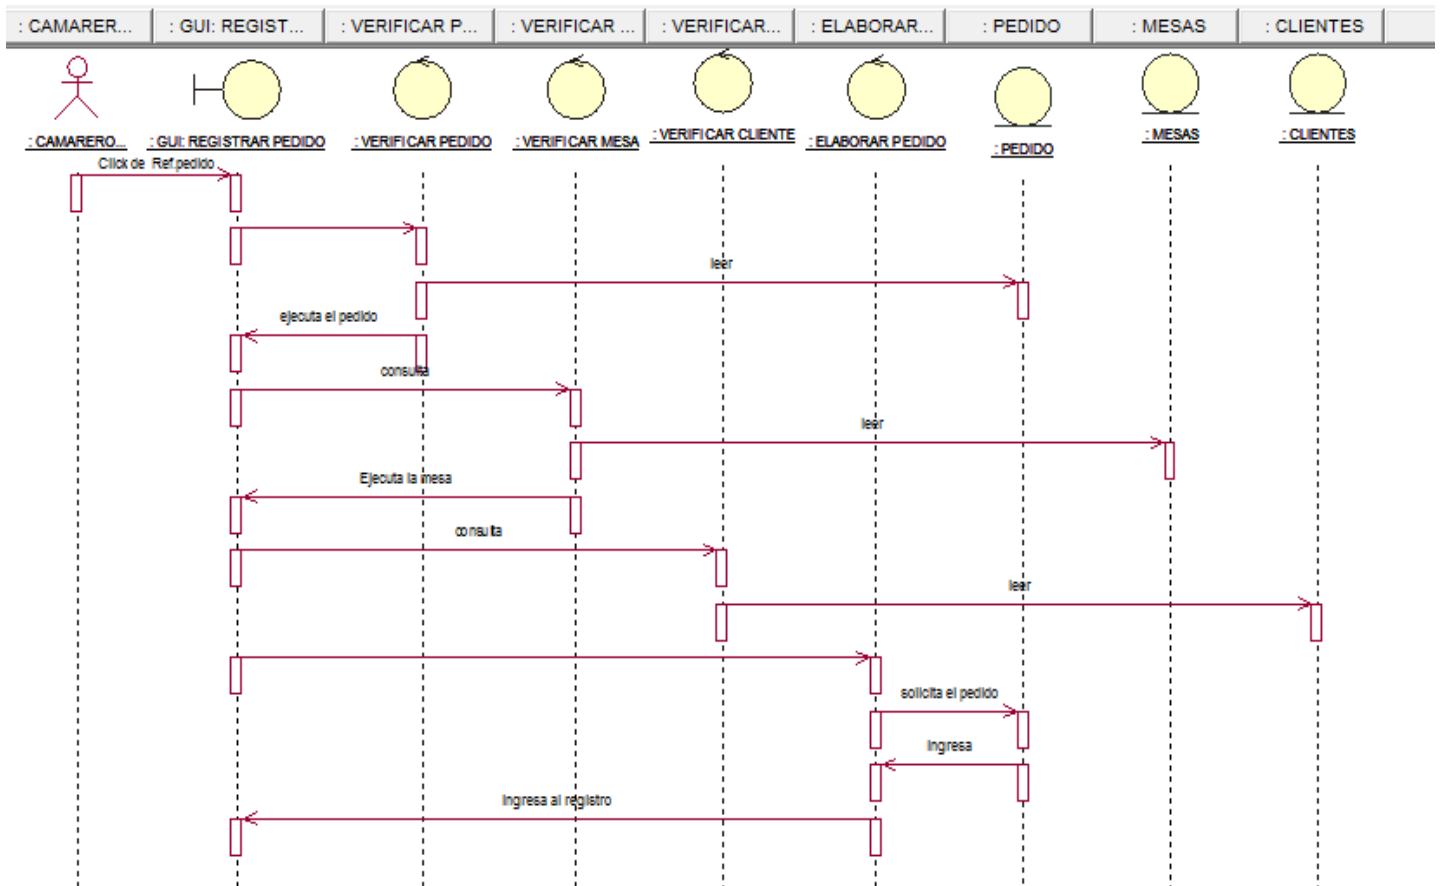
: CAMARER... : GUI: REGIST... : VERIFICAR P... : VERIFICAR ... : VERIFICAR... : ELABORAR... : PEDIDO : MESAS : CLIENTES

: CAMARERO...
: GUI: REGISTRAR PEDIDO
: VERIFICAR PEDIDO
: VERIFICAR MESA
: VERIFICAR CLIENTE
: ELABORAR PEDIDO
: PEDIDO
: MESAS
: CLIENTES

Click de Ref.pedido
leer
ejecuta el pedido
consulta
leer
Ejecuta la mesa
consulta
leer
solicita el pedido
Ingresa
Ingresa al registro